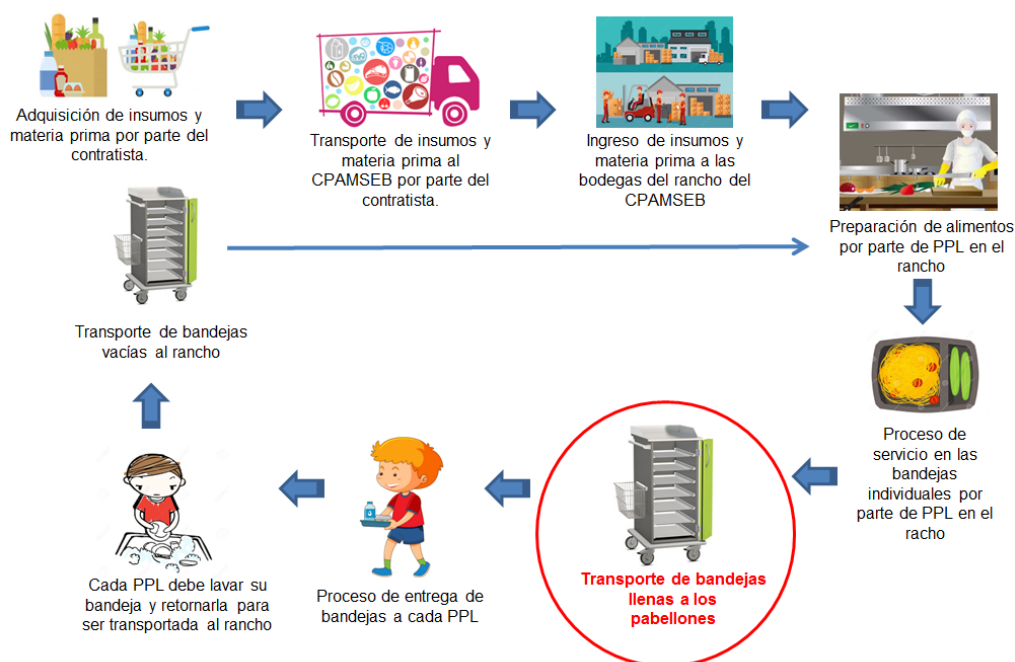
Adquisición de insumos y materia prima por parte del contratista.

Transporte de insumos y materia prima al CPAMSEB por parte del contratista.

Ingreso de insumos y materia prima a las bodegas del rancho del CPAMSEB

Preparación de alimentos por parte de PPL en el rancho

Transporte de bandejas vacías al rancho

Proceso de servicio en las bandejas individuales por parte de PPL en el racho

Transporte de bandejas llenas a los pabellones

Proceso de entrega de bandejas a cada PPL

Cada PPL debe lavar su bandeja y retornarla para ser transportada al rancho